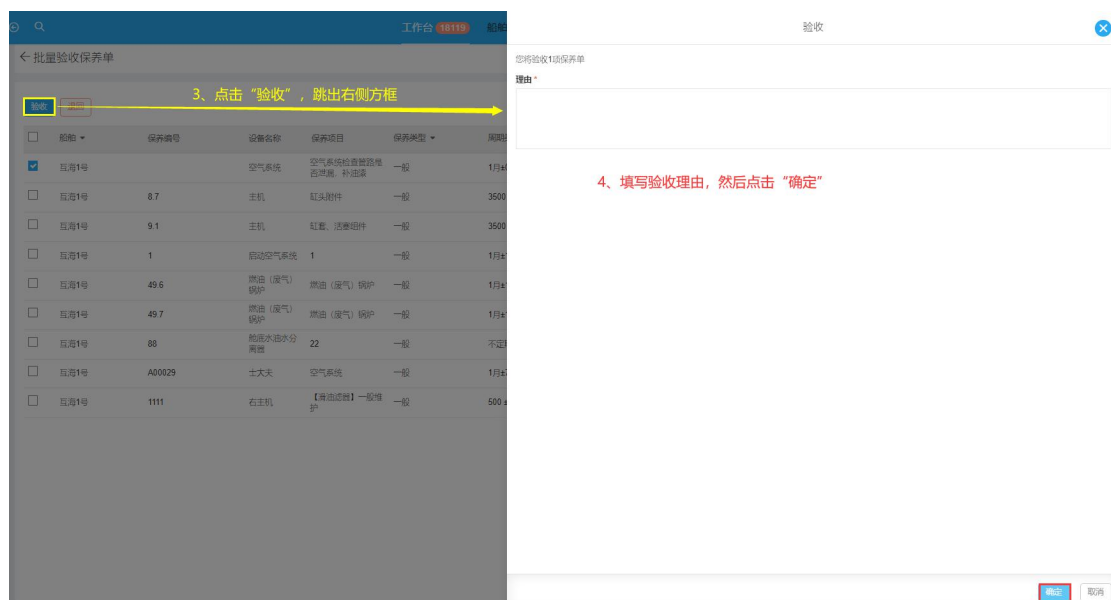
工作台 18119 船舶

← 批量验收保养单

3、点击“验收”，跳出右侧方框

验收 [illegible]

| | 船舶 ▾ | 保养编号 | 设备名称 | 保养项目 | 保养类型 ▾ | 周期 |
|---|---|---|---|---|---|---|
| ☑ | 互海1号 | | 空气系统 | 空气系统检查管路是否堵塞、补油漆 | 一般 | 1月 |
| ☐ | 互海1号 | 8.7 | 主机 | 缸头附件 | 一般 | 3500 |
| ☐ | 互海1号 | 9.1 | 主机 | 缸套、活塞组件 | 一般 | 3500 |
| ☐ | 互海1号 | 1 | 启动空气系统 | 1 | 一般 | 1月 |
| ☐ | 互海1号 | 49.6 | 燃油（废气）锅炉 | 燃油（废气）锅炉 | 一般 | 1月 |
| ☐ | 互海1号 | 49.7 | 燃油（废气）锅炉 | 燃油（废气）锅炉 | 一般 | 1月 |
| ☐ | 互海1号 | 88 | 舱底水油水分离器 | 22 | 一般 | 不定 |
| ☐ | 互海1号 | A00029 | 士大夫 | 空气系统 | 一般 | 1月 |
| ☐ | 互海1号 | 1111 | 右主机 | 【滑油滤器】一般维护 | 一般 | 500 |

验收

您将验收1项保养单

理由 *

4、填写验收理由，然后点击“确定”

确定 取消